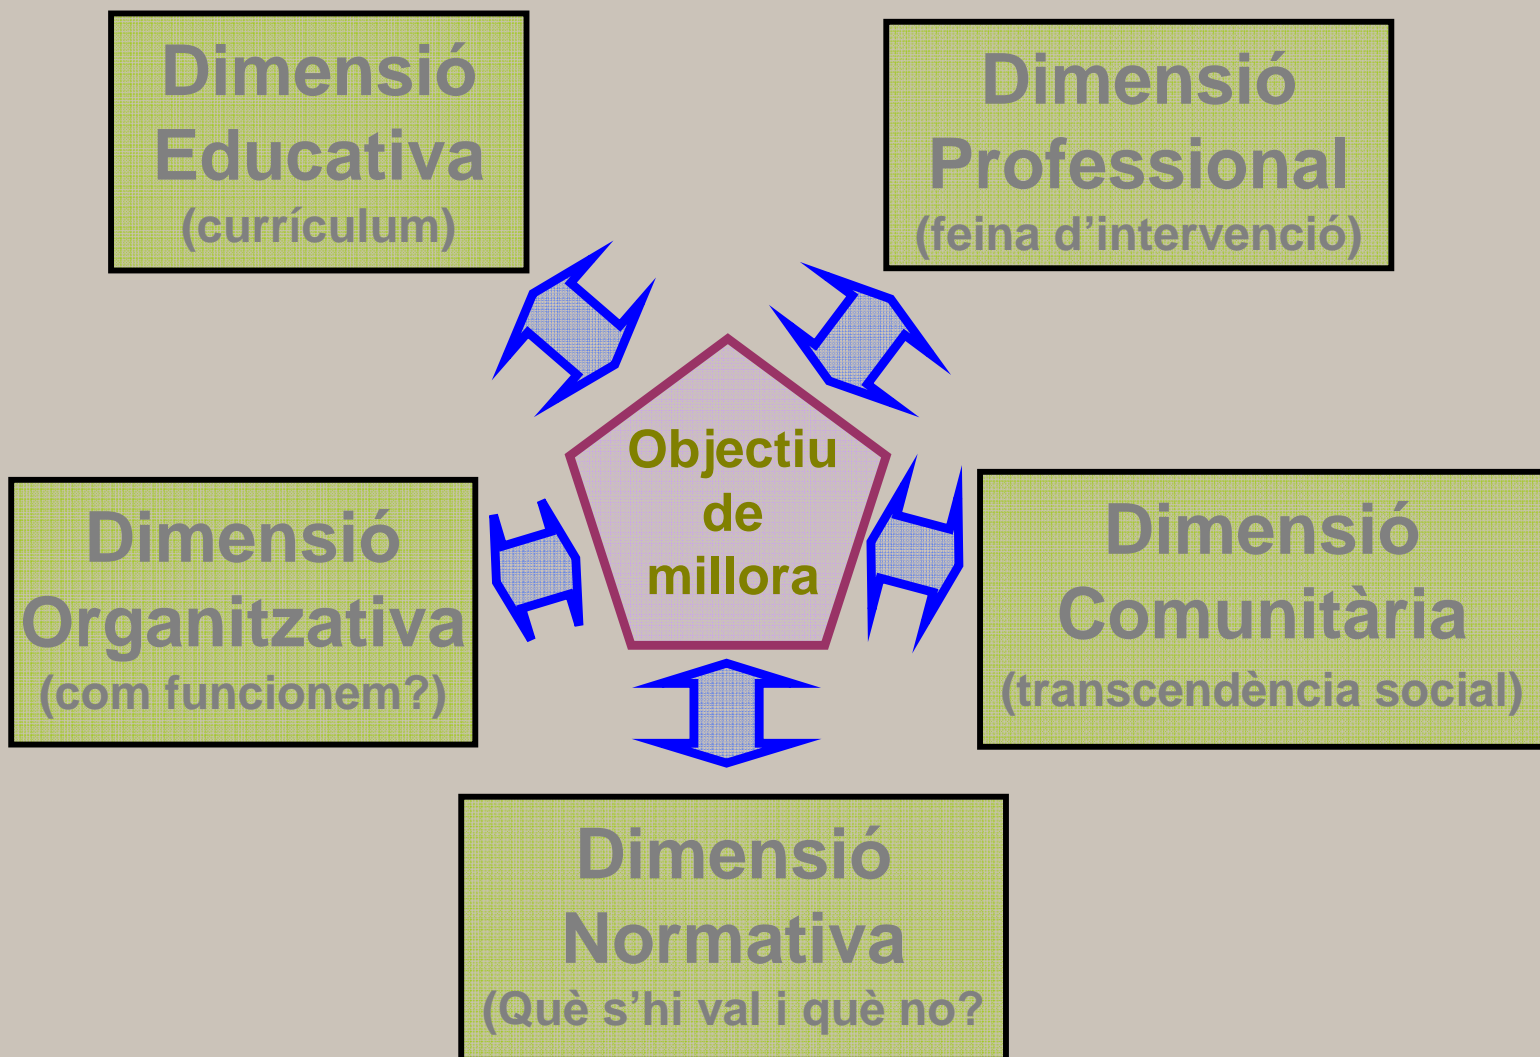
Dimensió Educativa
(currículum)

Dimensió Professional
(feina d'intervenció)

Objectiu de millora

Dimensió Organitzativa
(com funcionem?)

Dimensió Comunitària
(transcendència social)

Dimensió Normativa
(Què s'hi val i què no?